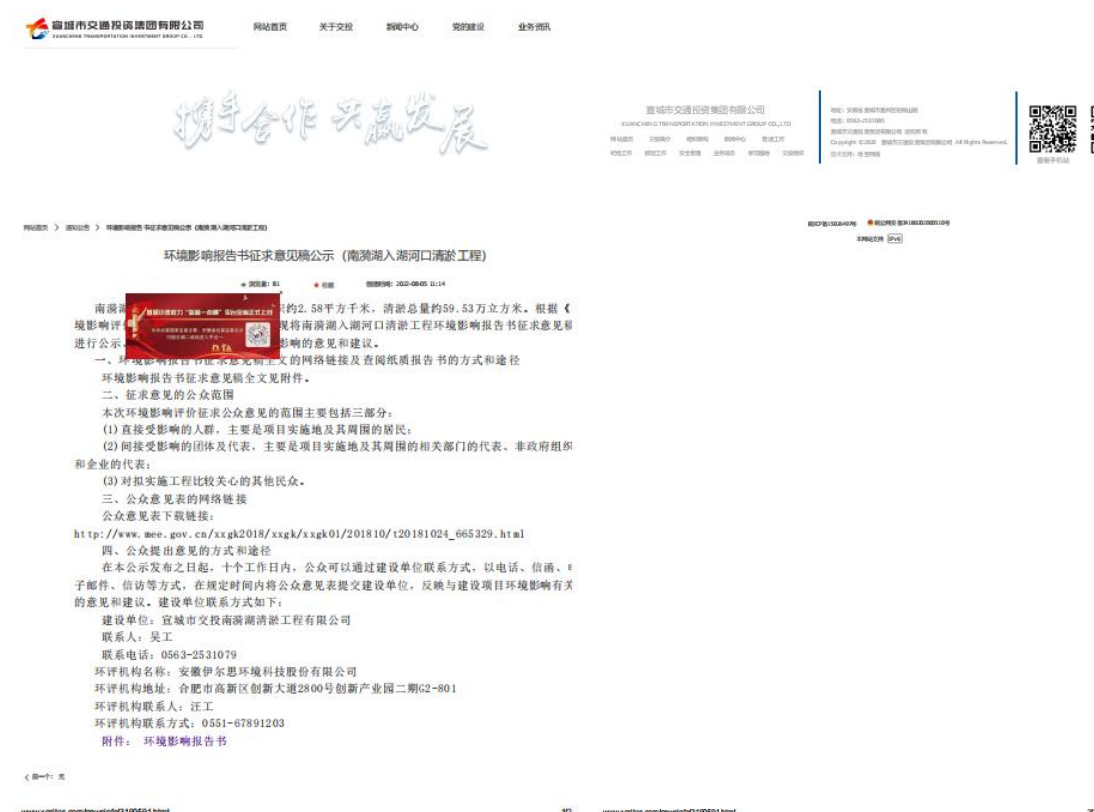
宣城市交通投资集团有限公司
XUANCHENG TRANSPORTATION INVESTMENT GROUP CO., LTD

网站首页　关于交投　新闻中心　党的建设　业务资讯

携手合作 共赢发展

宣城市交通投资集团有限公司
XUANCHENG TRANSPORTATION INVESTMENT GROUP CO., LTD

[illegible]

扫描手机站

网站首页 > 通知公告 > 环境影响报告书征求意见稿公示（南漪湖入湖河口清淤工程）

皖ICP备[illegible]号　皖公网安备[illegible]号
本网站支持 IPv6

环境影响报告书征求意见稿公示（南漪湖入湖河口清淤工程）

浏览量：81　收藏　创建时间：2022-08-05 11:14

南漪湖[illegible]积约2.58平方千米，清淤总量约59.53万立方米。根据《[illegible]境影响评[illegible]规将南漪湖入湖河口清淤工程环境影响报告书征求意见稿进行公示，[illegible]影响的意见和建议。

一、环境影响报告书征求意见稿全文的网络链接及查阅纸质报告书的方式和途径

环境影响报告书征求意见稿全文见附件。

二、征求意见的公众范围

本次环境影响评价征求公众意见的范围主要包括三部分：

(1)直接受影响的人群，主要是项目实施地及其周围的居民；

(2)间接受影响的团体及代表，主要是项目实施地及其周围的相关部门的代表、非政府组织和企业的代表；

(3)对拟实施工程比较关心的其他民众。

三、公众意见表的网络链接

公众意见表下载链接：

http://www.mee.gov.cn/xxgk2018/xxgk/xxgk01/201810/t20181024_665329.html

四、公众提出意见的方式和途径

在本公示发布之日起，十个工作日内，公众可以通过建设单位联系方式，以电话、信函、E子邮件、信访等方式，在规定时间内将公众意见提交建设单位，反映与建设项目环境影响有关的意见和建议。建设单位联系方式如下：

建设单位：宣城市交投南漪湖清淤工程有限公司

联系人：吴工

联系电话：0563-2531079

环评机构名称：安徽伊尔思环境科技股份有限公司

环评机构地址：合肥市高新区创新大道2800号创新产业园二期G2-801

环评机构联系人：汪工

环评机构联系方式：0551-67891203

附件：环境影响报告书

< 上一个：无